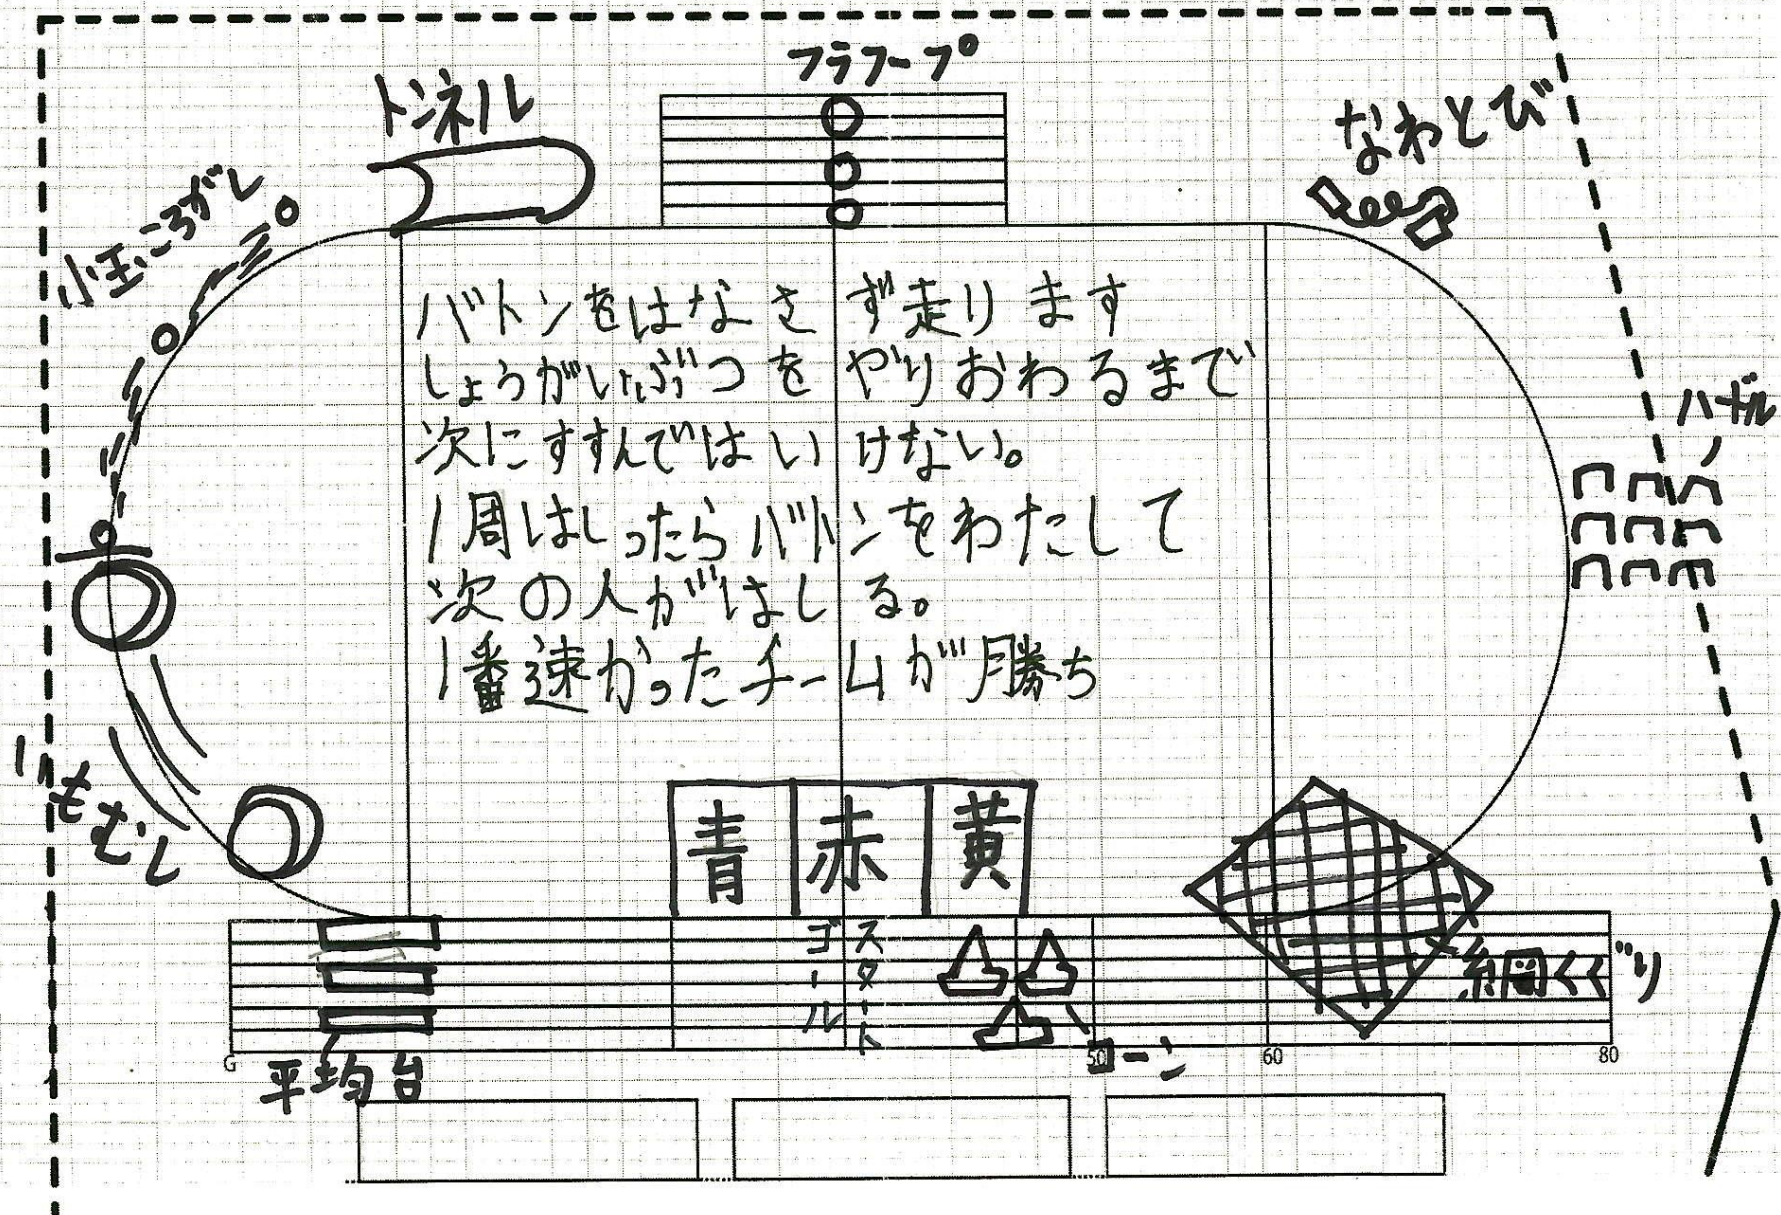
フラフープ

トンネル

なわとび

小玉ころがし

バトンをはなさず走ります
しょうがいぶつをやりおわるまで
次にすすんではいけない。
1周はしったらバトンをわたして
次の人がはしる。
1番速かったチームが勝ち

ハードル

いもむし

青 赤 黄

ゴール

スタート

網くぐり

平均台

コーン

G

50

60

80